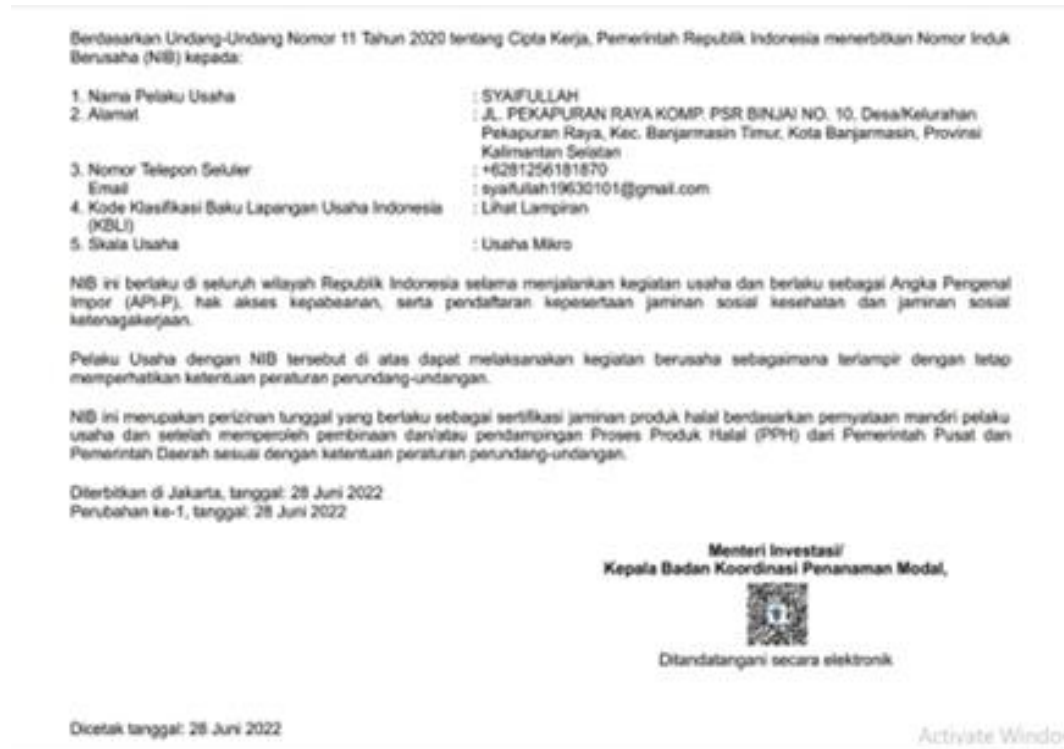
Berdasarkan Undang-Undang Nomor 11 Tahun 2020 tentang Cipta Kerja, Pemerintah Republik Indonesia menerbitkan Nomor Induk Berusaha (NIB) kepada:

1. Nama Pelaku Usaha : SYAIFULLAH
2. Alamat : JL. PEKAPURAN RAYA KOMP. PSR BINJAI NO. 10, Desa/Kelurahan Pekapuran Raya, Kec. Banjarmasin Timur, Kota Banjarmasin, Provinsi Kalimantan Selatan
3. Nomor Telepon Seluler : +6281256181870
Email : syaifullah19630101@gmail.com
4. Kode Klasifikasi Baku Lapangan Usaha Indonesia (KBLI) : Lihat Lampiran
5. Skala Usaha : Usaha Mikro

NIB ini berlaku di seluruh wilayah Republik Indonesia selama menjalankan kegiatan usaha dan berlaku sebagai Angka Pengenal Impor (API-P), hak akses kepabeanan, serta pendaftaran kepesertaan jaminan sosial kesehatan dan jaminan sosial ketenagakerjaan.

Pelaku Usaha dengan NIB tersebut di atas dapat melaksanakan kegiatan berusaha sebagaimana terlampir dengan tetap memperhatikan ketentuan peraturan perundang-undangan.

NIB ini merupakan perizinan tunggal yang berlaku sebagai sertifikasi jaminan produk halal berdasarkan pernyataan mandiri pelaku usaha dan setelah memperoleh pembinaan dan/atau pendampingan Proses Produk Halal (PPH) dari Pemerintah Pusat dan Pemerintah Daerah sesuai dengan ketentuan peraturan perundang-undangan.

Diterbitkan di Jakarta, tanggal: 28 Juni 2022
Perubahan ke-1, tanggal: 28 Juni 2022

Menteri Investasi/
Kepala Badan Koordinasi Penanaman Modal,

Ditandatangani secara elektronik

Dicetak tanggal: 28 Juni 2022

Activate Windo